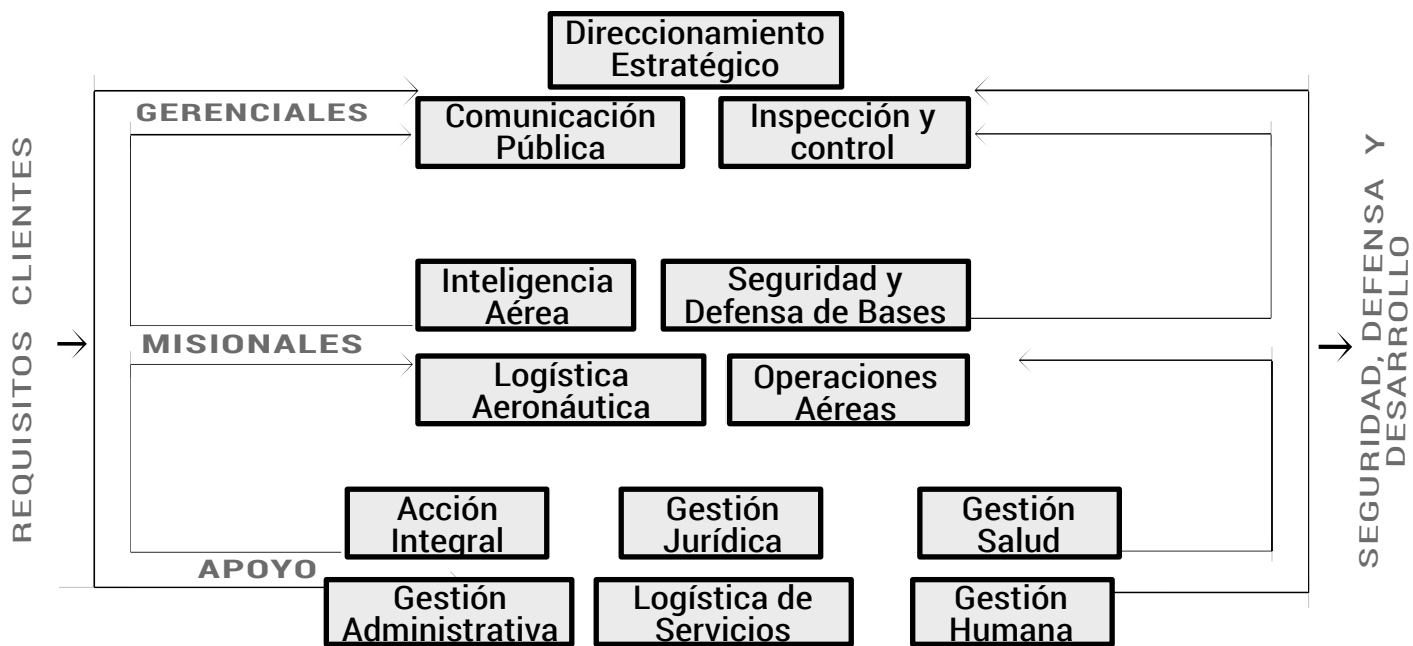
REQUISITOS CLIENTES

Direccionamiento Estratégico

GERENCIALES

Comunicación Pública

Inspección y control

Inteligencia Aérea

Seguridad y Defensa de Bases

MISIONALES

Logística Aeronáutica

Operaciones Aéreas

Acción Integral

Gestión Jurídica

Gestión Salud

APOYO

Gestión Administrativa

Logística de Servicios

Gestión Humana

SEGURIDAD, DEFENSA Y DESARROLLO